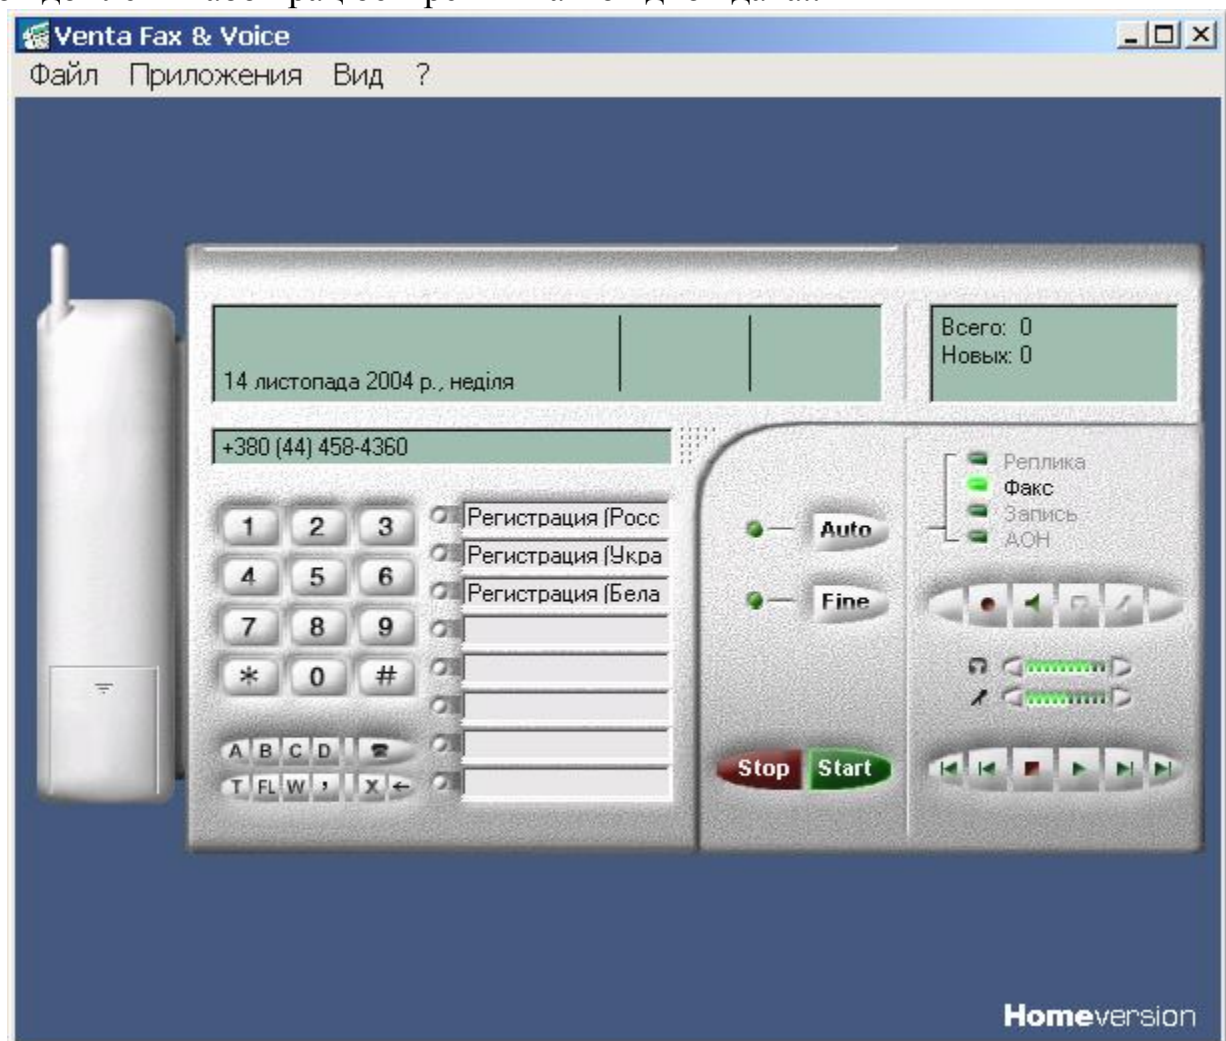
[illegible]

Venta Fax & Voice

Файл Приложения Вид ?

14 листопада 2004 р., неділя

Всего: 0
Новых: 0

+380 (44) 458-4360

1 2 3
4 5 6
7 8 9
* 0 #

A B C D
T FL W , X ←

Регистрация (Росс
Регистрация (Укра
Регистрация (Бела

Auto
Fine

Stop Start

Реплика
Факс
Запись
АОН

Homeversion